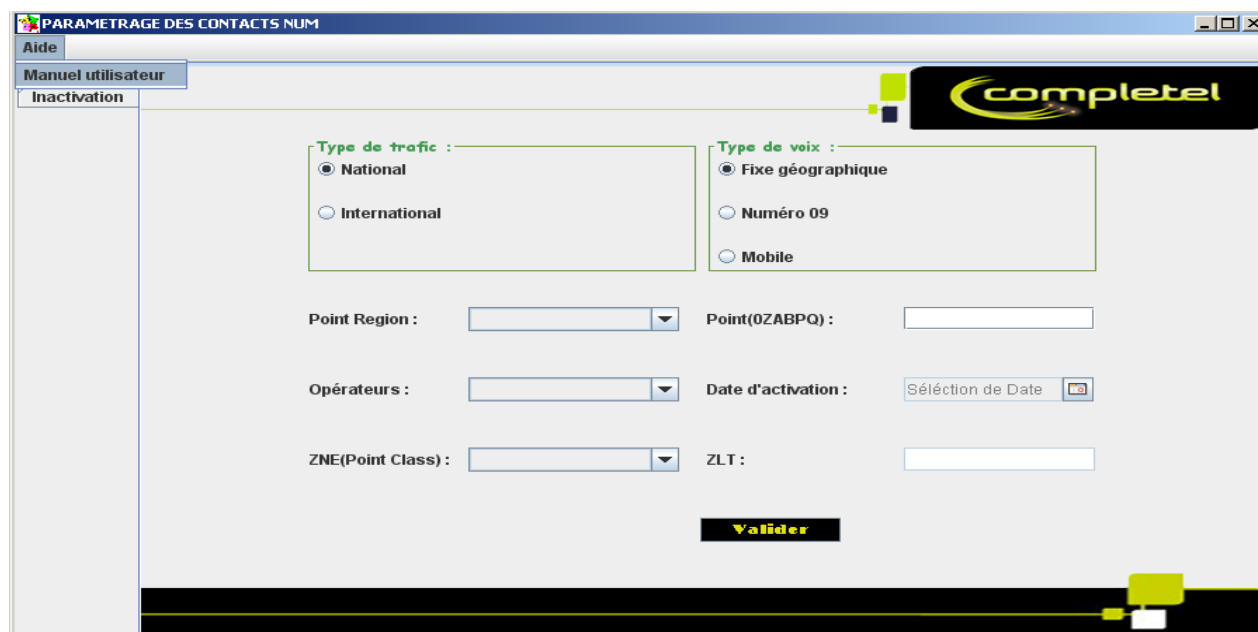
PARAMETRAGE DES CONTACTS NUM

Aide

Manuel utilisateur

Inactivation

completel

Type de trafic :
National
International

Type de voix :
Fixe géographique
Numéro 09
Mobile

Point Region :

Point(0ZABPQ) :

Opérateurs :

Date d'activation :

Séléction de Date

ZNE(Point Class) :

ZLT :

Valider